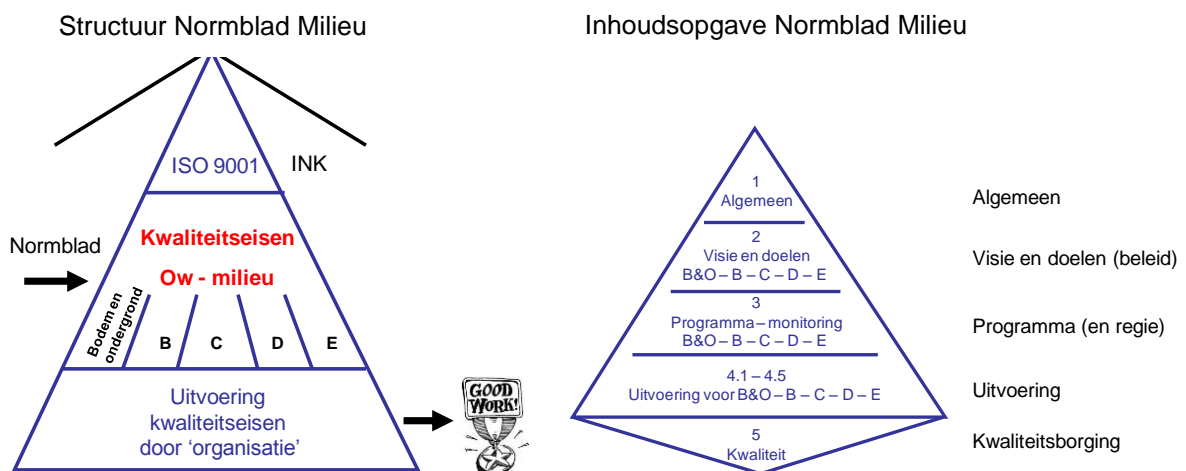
Structuur Normblad Milieu

ISO 9001

INK

Normblad

Kwaliteitseisen

Ow - milieu

Bodem en ondergrond

B

C

D

E

Uitvoering kwaliteitseisen door 'organisatie'

GOOD WORK!

Inhoudsopgave Normblad Milieu

1
Algemeen

2
Visie en doelen
B&O – B – C – D – E

3
Programma – monitoring
B&O – B – C – D – E

4.1 – 4.5
Uitvoering voor B&O – B – C – D – E

5
Kwaliteit

Algemeen

Visie en doelen (beleid)

Programma (en regie)

Uitvoering

Kwaliteitsborging